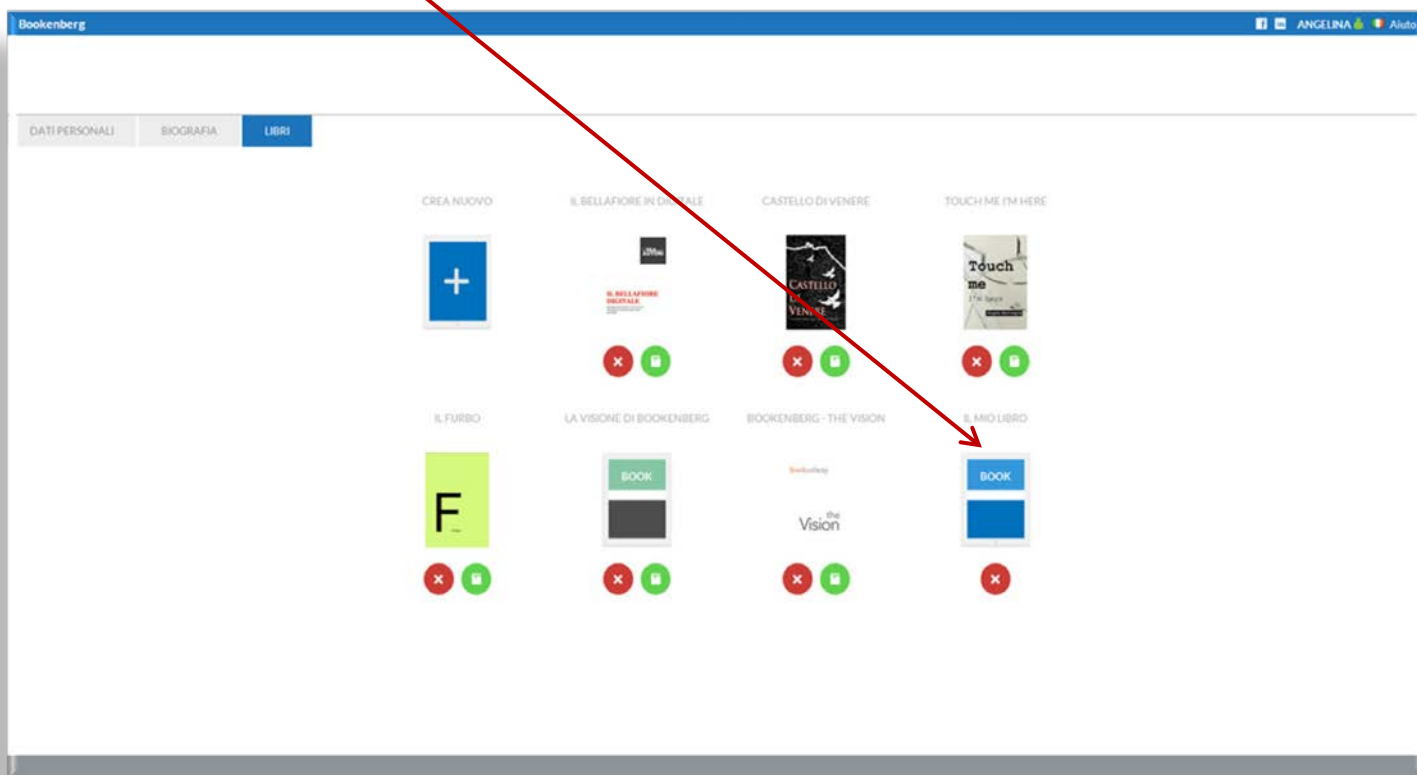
Bookenberg

ANGELINA Aiuto

DATI PERSONALI BIOGRAFIA LIBRI

CREA NUOVO

+

IL BELLAFIORE IN DI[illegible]TALE

IL BELLAFIORE DIGITALE

CASTELLO DI VENERE

CASTELLO DI VENERE

TOUCH ME I'M HERE

Touch me I'm here

IL FURBO

F

LA VISIONE DI BOOKENBERG

BOOK

BOOKENBERG - THE VISION

Bookenberg

the Vision

IL MIO LIBRO

BOOK